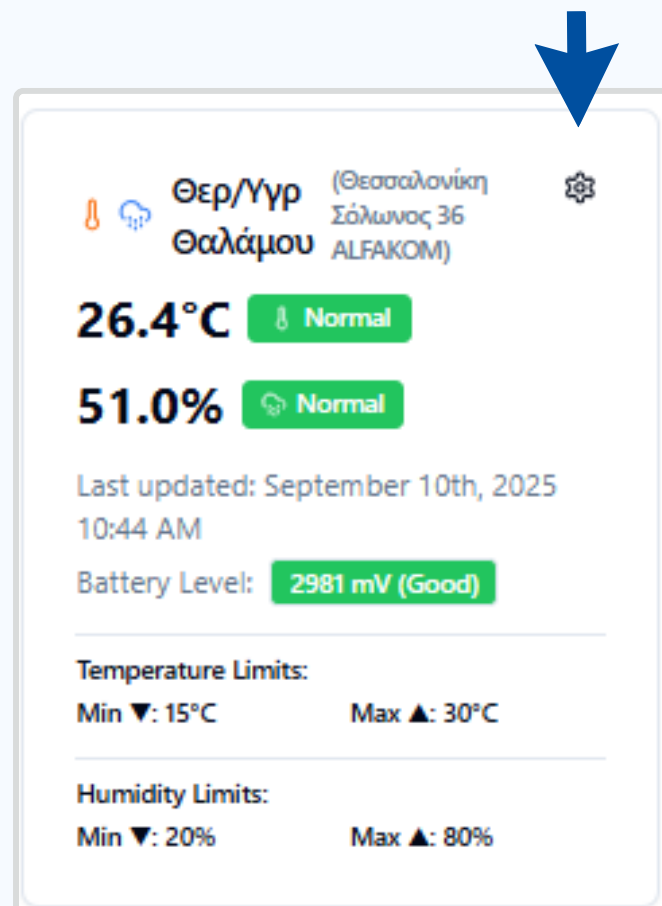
Θερ/Υγρ Θαλάμου (Θεσσαλονίκη Σόλωνος 36 ALFAKOM)

26.4°C Normal

51.0% Normal

Last updated: September 10th, 2025 10:44 AM

Battery Level: 2981 mV (Good)

Temperature Limits:

Min ▼: 15°C Max ▲: 30°C

Humidity Limits:

Min ▼: 20% Max ▲: 80%